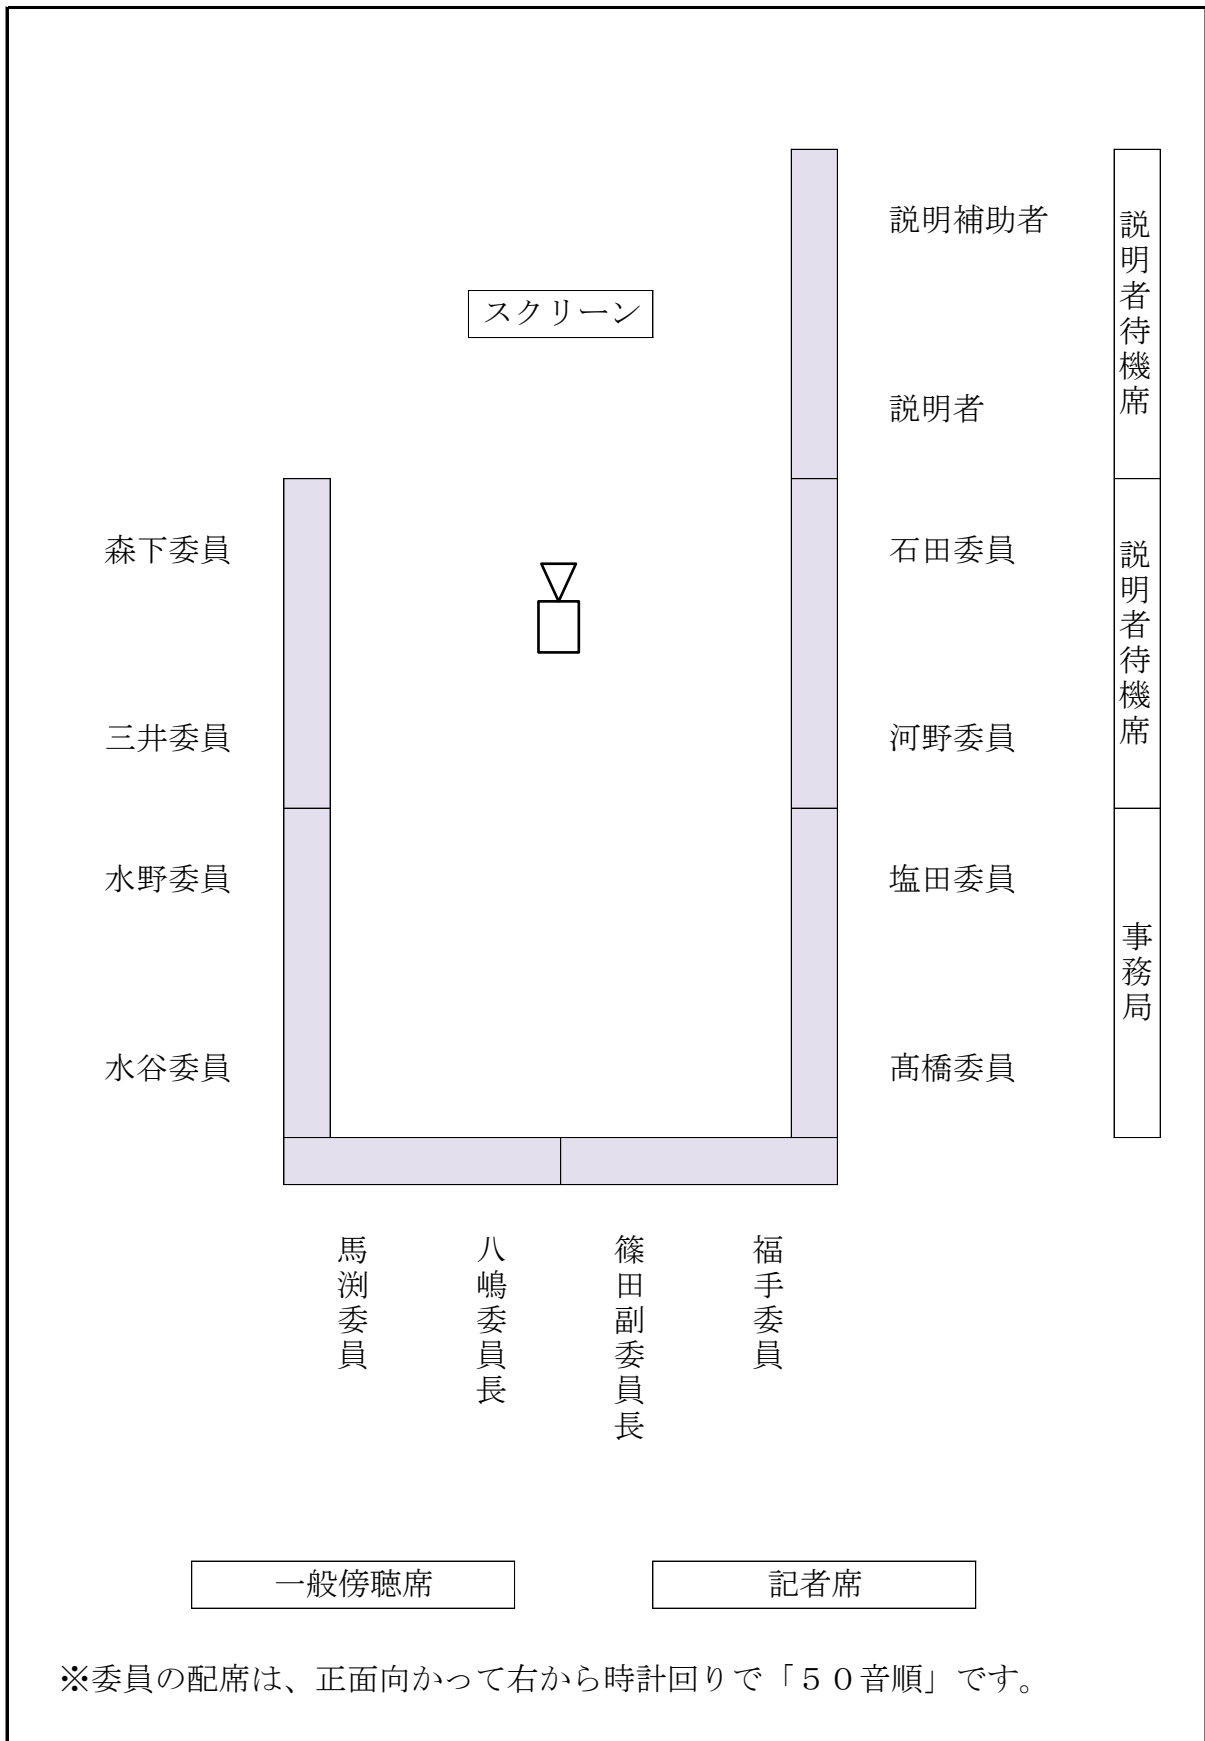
説明補助者

説明者待機席

スクリーン

説明者

森下委員

石田委員

説明者待機席

三井委員

河野委員

水野委員

塩田委員

事務局

水谷委員

髙橋委員

馬渕委員

八嶋委員長

篠田副委員長

福手委員

一般傍聴席

記者席

※委員の配席は、正面向かって右から時計回りで「５０音順」です。